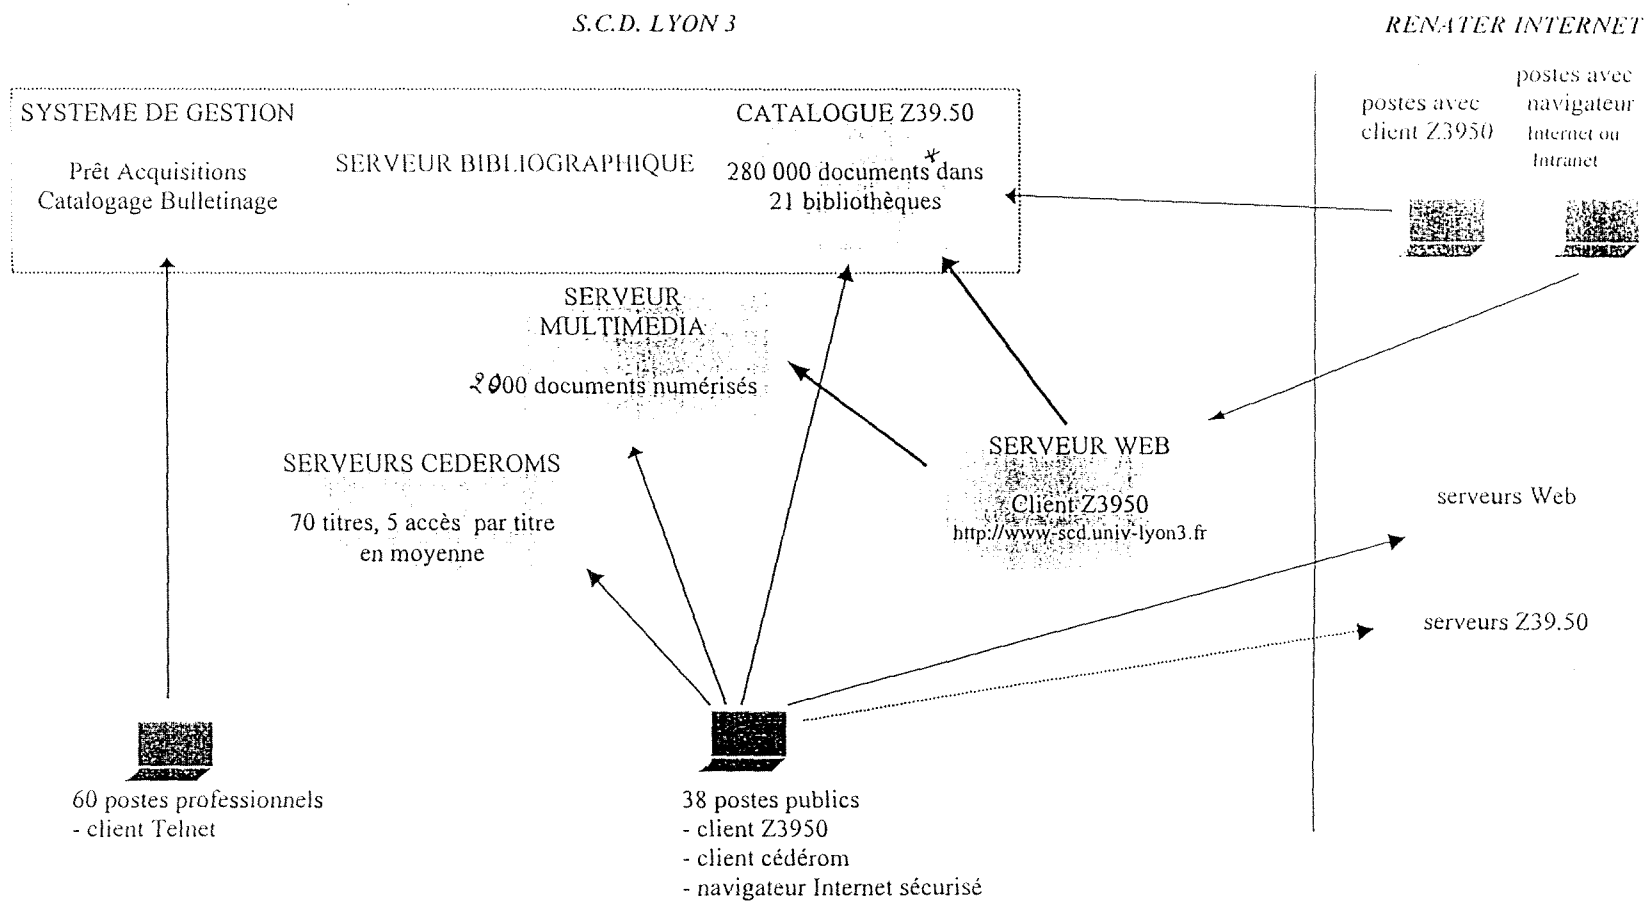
S.C.D. LYON 3

RENATER INTERNET

SYSTEME DE GESTION

Prêt Acquisitions
Catalogage Bulletinage

SERVEUR BIBLIOGRAPHIQUE

CATALOGUE Z39.50

280 000 documents* dans
21 bibliothèques

postes avec client Z3950

postes avec navigateur Internet ou Intranet

SERVEUR MULTIMEDIA

2000 documents numérisés

SERVEURS CEDEROMS

70 titres, 5 accès par titre en moyenne

SERVEUR WEB

Client Z3950
http://www-scd.univ-lyon3.fr

serveurs Web

serveurs Z39.50

60 postes professionnels
- client Telnet

38 postes publics
- client Z3950
- client cédérom
- navigateur Internet sécurisé